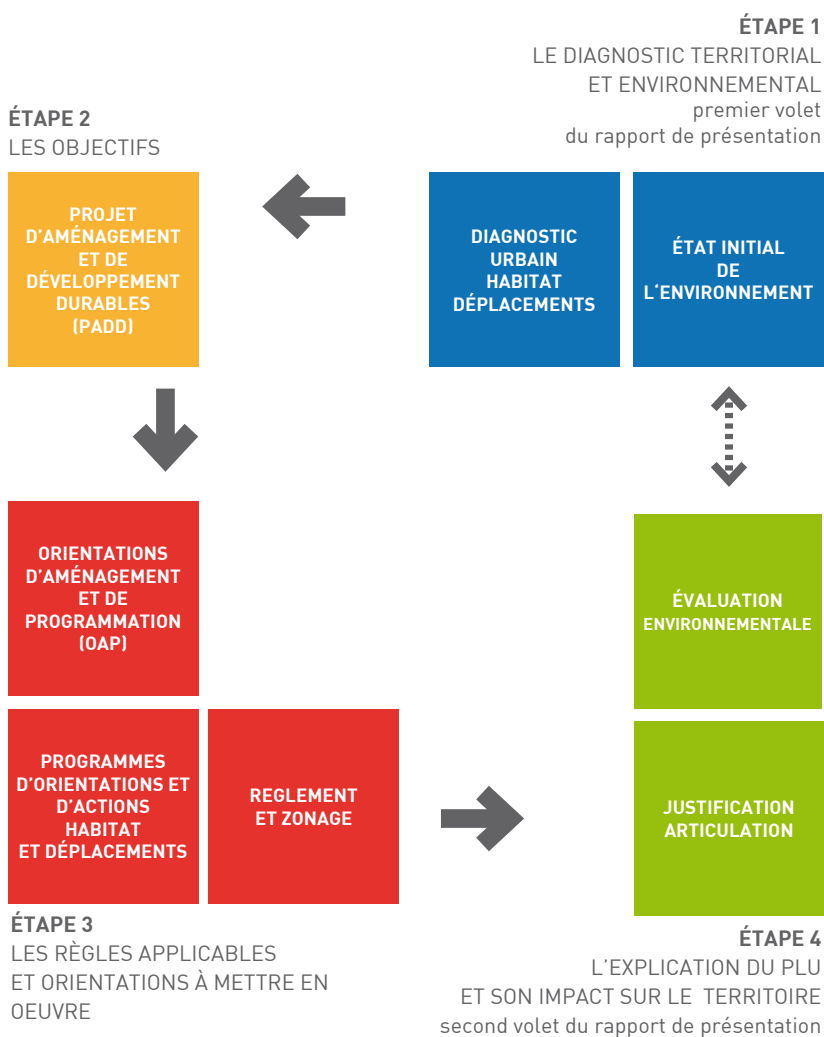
ÉTAPE 1
LE DIAGNOSTIC TERRITORIAL ET ENVIRONNEMENTAL
premier volet du rapport de présentation

ÉTAPE 2
LES OBJECTIFS

PROJET D'AMÉNAGEMENT ET DE DÉVELOPPEMENT DURABLES (PADD)

DIAGNOSTIC URBAIN HABITAT DÉPLACEMENTS

ÉTAT INITIAL DE L'ENVIRONNEMENT

ORIENTATIONS D'AMÉNAGEMENT ET DE PROGRAMMATION (OAP)

ÉVALUATION ENVIRONNEMENTALE

PROGRAMMES D'ORIENTATIONS ET D'ACTIONS HABITAT ET DÉPLACEMENTS

REGLEMENT ET ZONAGE

JUSTIFICATION ARTICULATION

ÉTAPE 3
LES RÈGLES APPLICABLES ET ORIENTATIONS À METTRE EN OEUVRE

ÉTAPE 4
L'EXPLICATION DU PLU ET SON IMPACT SUR LE TERRITOIRE
second volet du rapport de présentation